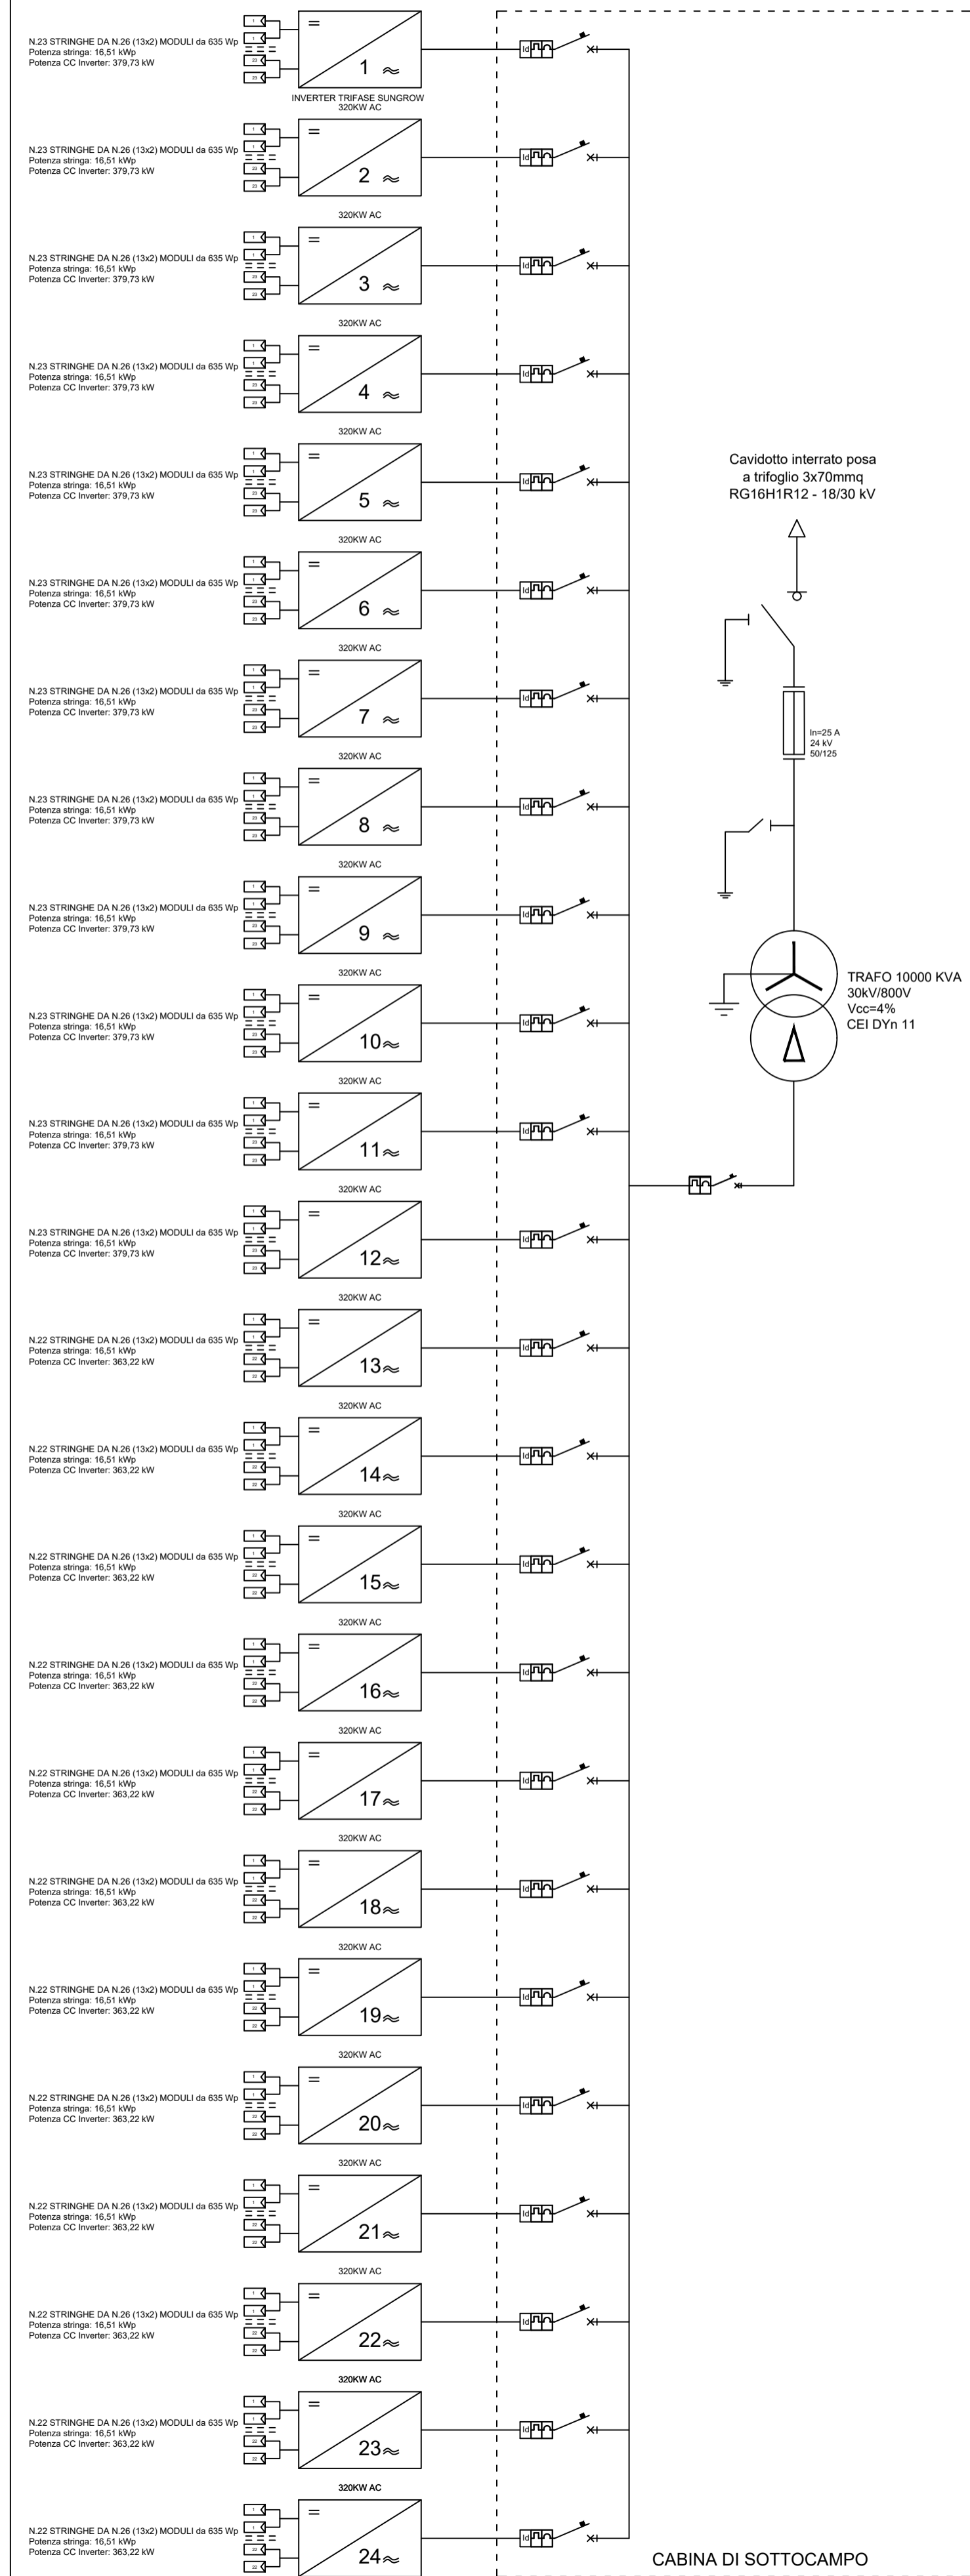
N.23 STRINGHE DA N.26 (13x2) MODULI da 635 Wp
Potenza stringa: 16,51 kWp
Potenza CC Inverter: 379,73 kW

=
1 ≈
INVERTER TRIFASE SUNGROW
320KW AC

Id

N.23 STRINGHE DA N.26 (13x2) MODULI da 635 Wp
Potenza stringa: 16,51 kWp
Potenza CC Inverter: 379,73 kW

=
2 ≈
320KW AC

Id

N.23 STRINGHE DA N.26 (13x2) MODULI da 635 Wp
Potenza stringa: 16,51 kWp
Potenza CC Inverter: 379,73 kW

=
3 ≈
320KW AC

Id

N.23 STRINGHE DA N.26 (13x2) MODULI da 635 Wp
Potenza stringa: 16,51 kWp
Potenza CC Inverter: 379,73 kW

=
4 ≈
320KW AC

Id

N.23 STRINGHE DA N.26 (13x2) MODULI da 635 Wp
Potenza stringa: 16,51 kWp
Potenza CC Inverter: 379,73 kW

=
5 ≈
320KW AC

Id

Cavidotto interrato posa
a trifoglio 3x70mmq
RG16H1R12 - 18/30 kV

N.23 STRINGHE DA N.26 (13x2) MODULI da 635 Wp
Potenza stringa: 16,51 kWp
Potenza CC Inverter: 379,73 kW

=
6 ≈
320KW AC

Id

N.23 STRINGHE DA N.26 (13x2) MODULI da 635 Wp
Potenza stringa: 16,51 kWp
Potenza CC Inverter: 379,73 kW

=
7 ≈
320KW AC

Id

In=25 A
24 kV
50/125

N.23 STRINGHE DA N.26 (13x2) MODULI da 635 Wp
Potenza stringa: 16,51 kWp
Potenza CC Inverter: 379,73 kW

=
8 ≈
320KW AC

Id

N.23 STRINGHE DA N.26 (13x2) MODULI da 635 Wp
Potenza stringa: 16,51 kWp
Potenza CC Inverter: 379,73 kW

=
9 ≈
320KW AC

Id

TRAFO 10000 KVA
30kV/800V
Vcc=4%
CEI DYn 11

N.23 STRINGHE DA N.26 (13x2) MODULI da 635 Wp
Potenza stringa: 16,51 kWp
Potenza CC Inverter: 379,73 kW

=
10≈
320KW AC

Id

N.23 STRINGHE DA N.26 (13x2) MODULI da 635 Wp
Potenza stringa: 16,51 kWp
Potenza CC Inverter: 379,73 kW

=
11≈
320KW AC

Id

N.23 STRINGHE DA N.26 (13x2) MODULI da 635 Wp
Potenza stringa: 16,51 kWp
Potenza CC Inverter: 379,73 kW

=
12≈
320KW AC

Id

N.22 STRINGHE DA N.26 (13x2) MODULI da 635 Wp
Potenza stringa: 16,51 kWp
Potenza CC Inverter: 363,22 kW

=
13≈
320KW AC

Id

N.22 STRINGHE DA N.26 (13x2) MODULI da 635 Wp
Potenza stringa: 16,51 kWp
Potenza CC Inverter: 363,22 kW

=
14≈
320KW AC

Id

N.22 STRINGHE DA N.26 (13x2) MODULI da 635 Wp
Potenza stringa: 16,51 kWp
Potenza CC Inverter: 363,22 kW

=
15≈
320KW AC

Id

N.22 STRINGHE DA N.26 (13x2) MODULI da 635 Wp
Potenza stringa: 16,51 kWp
Potenza CC Inverter: 363,22 kW

=
16≈
320KW AC

Id

N.22 STRINGHE DA N.26 (13x2) MODULI da 635 Wp
Potenza stringa: 16,51 kWp
Potenza CC Inverter: 363,22 kW

=
17≈
320KW AC

Id

N.22 STRINGHE DA N.26 (13x2) MODULI da 635 Wp
Potenza stringa: 16,51 kWp
Potenza CC Inverter: 363,22 kW

=
18≈
320KW AC

Id

N.22 STRINGHE DA N.26 (13x2) MODULI da 635 Wp
Potenza stringa: 16,51 kWp
Potenza CC Inverter: 363,22 kW

=
19≈
320KW AC

Id

N.22 STRINGHE DA N.26 (13x2) MODULI da 635 Wp
Potenza stringa: 16,51 kWp
Potenza CC Inverter: 363,22 kW

=
20≈
320KW AC

Id

N.22 STRINGHE DA N.26 (13x2) MODULI da 635 Wp
Potenza stringa: 16,51 kWp
Potenza CC Inverter: 363,22 kW

=
21≈
320KW AC

Id

N.22 STRINGHE DA N.26 (13x2) MODULI da 635 Wp
Potenza stringa: 16,51 kWp
Potenza CC Inverter: 363,22 kW

=
22≈
320KW AC

Id

N.22 STRINGHE DA N.26 (13x2) MODULI da 635 Wp
Potenza stringa: 16,51 kWp
Potenza CC Inverter: 363,22 kW

=
23≈
320KW AC

Id

N.22 STRINGHE DA N.26 (13x2) MODULI da 635 Wp
Potenza stringa: 16,51 kWp
Potenza CC Inverter: 363,22 kW

=
24≈

Id

CABINA DI SOTTOCAMPO